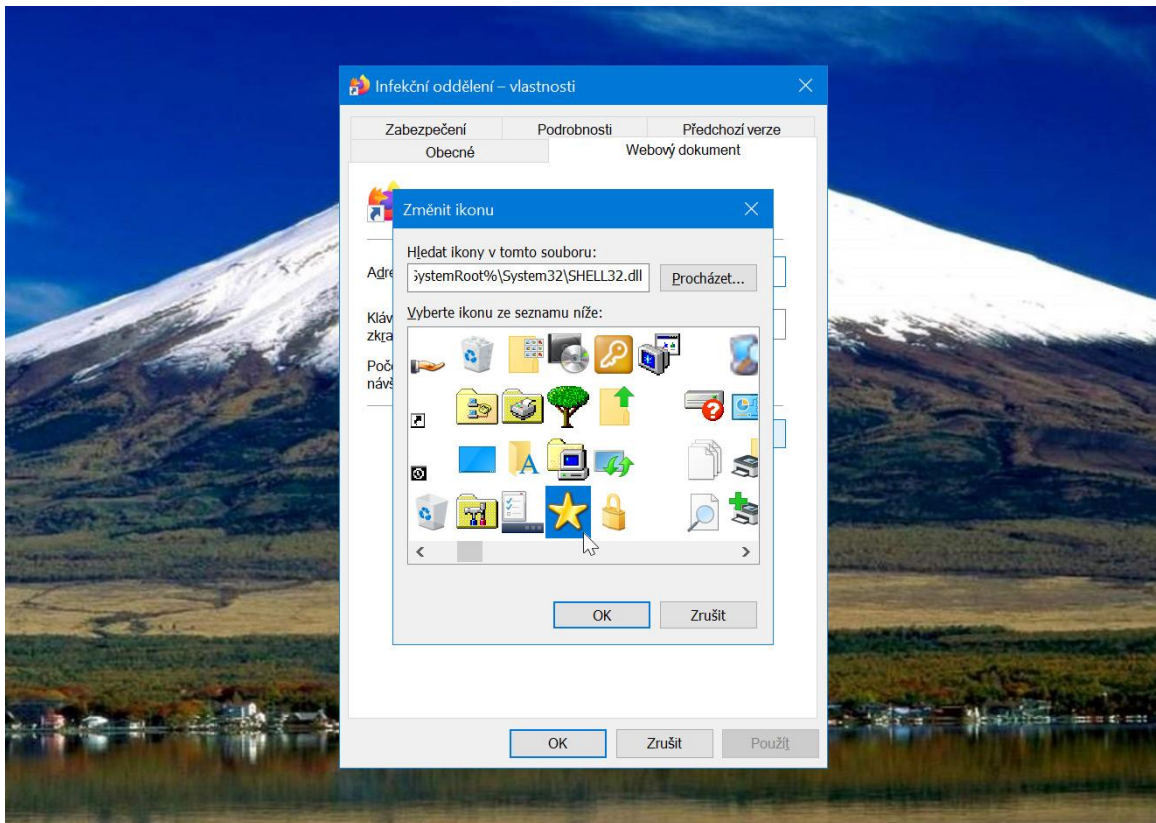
Infekční oddělení – vlastnosti

Zabezpečení
Podrobnosti
Předchozí verze
Obecné
Webový dokument

Adre
Kláv
zkra
Počá
návš

Změnit ikonu

Hledat ikony v tomto souboru:
SystemRoot%\System32\SHELL32.dll
Procházet...

Vyberte ikonu ze seznamu níže:

OK
Zrušit

OK
Zrušit
Použít